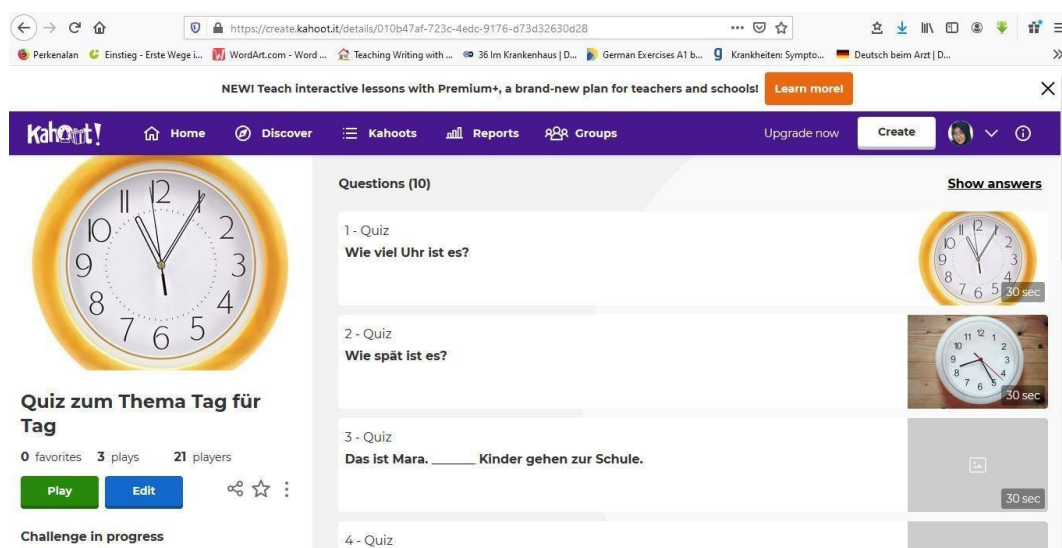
https://create.kahoot.it/details/010b47af-723c-4edc-9176-d73d32630d28

Perkenalan Einstieg - Erste Wege i... WordArt.com - Word ... Teaching Writing with ... 36 Im Krankenhaus | D... German Exercises A1 b... Krankheiten: Sympto... Deutsch beim Arzt | D...

NEW! Teach interactive lessons with Premium+, a brand-new plan for teachers and schools! Learn more!

Kahoot! Home Discover Kahoots Reports Groups Upgrade now Create

Quiz zum Thema Tag für Tag

0 favorites 3 plays 21 players

Play Edit

Challenge in progress

Questions (10)

Show answers

1 - Quiz
Wie viel Uhr ist es?
30 sec

2 - Quiz
Wie spät ist es?
30 sec

3 - Quiz
Das ist Mara. ______ Kinder gehen zur Schule.
30 sec

4 - Quiz